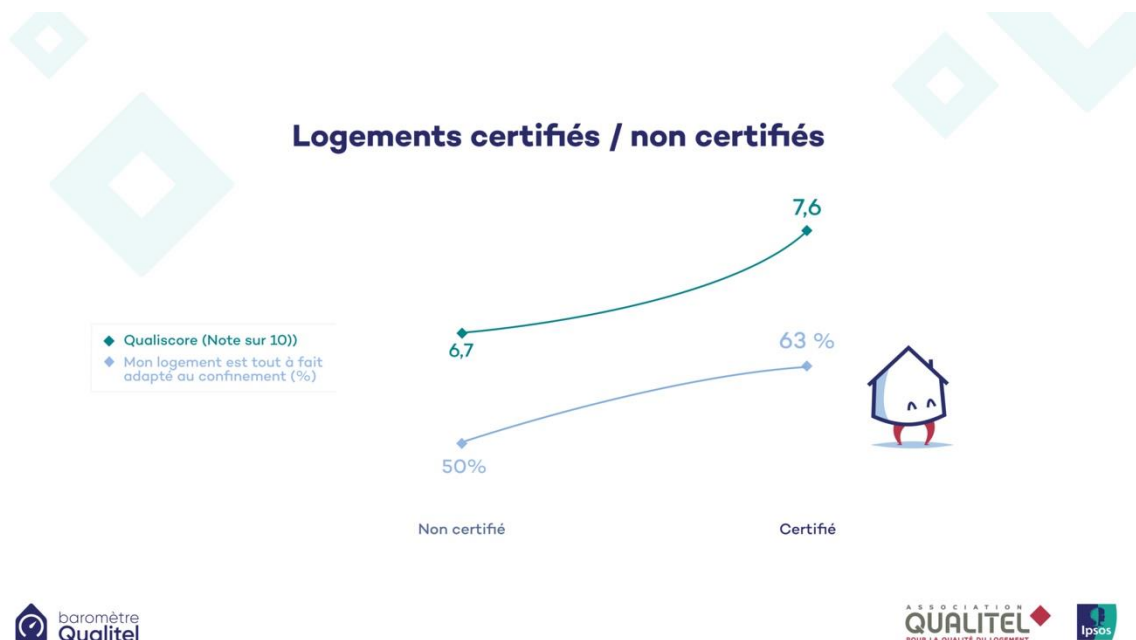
Logements certifiés / non certifiés

◆ Qualiscore (Note sur 10))
◆ Mon logement est tout à fait adapté au confinement (%)

7,6

6,7

63 %

50%

Non certifié

Certifié

baromètre Qualitel

ASSOCIATION QUALITEL
POUR LA QUALITÉ DU LOGEMENT

Ipsos